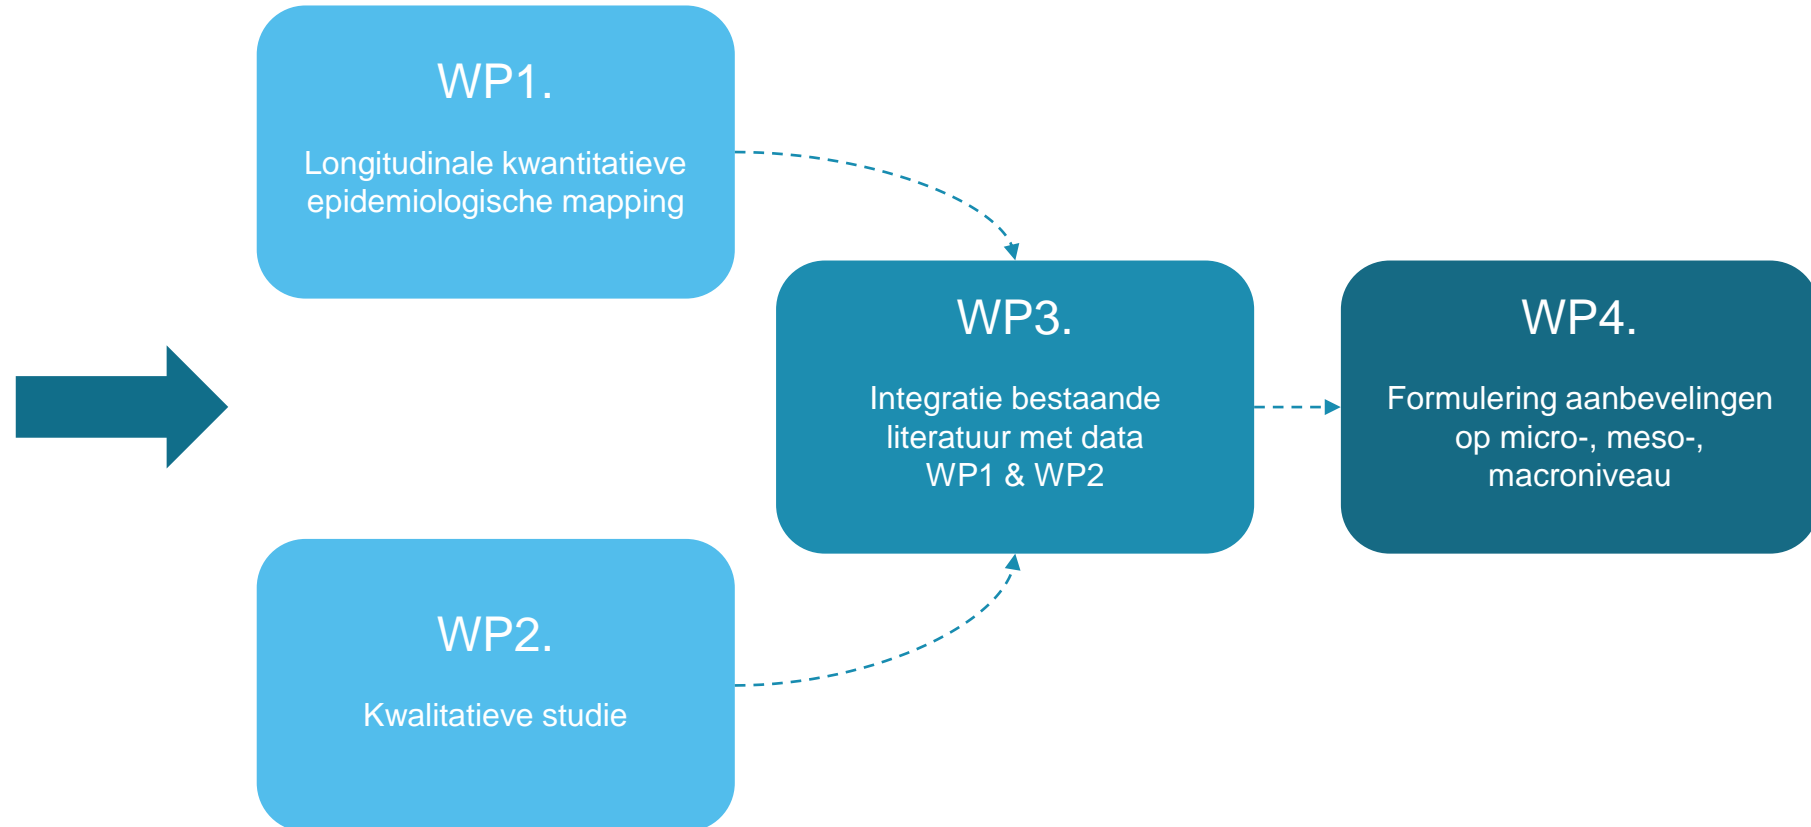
WP1.

Longitudinale kwantitatieve epidemiologische mapping

WP2.

Kwalitatieve studie

WP3.

Integratie bestaande literatuur met data WP1 & WP2

WP4.

Formulering aanbevelingen op micro-, meso-, macroniveau